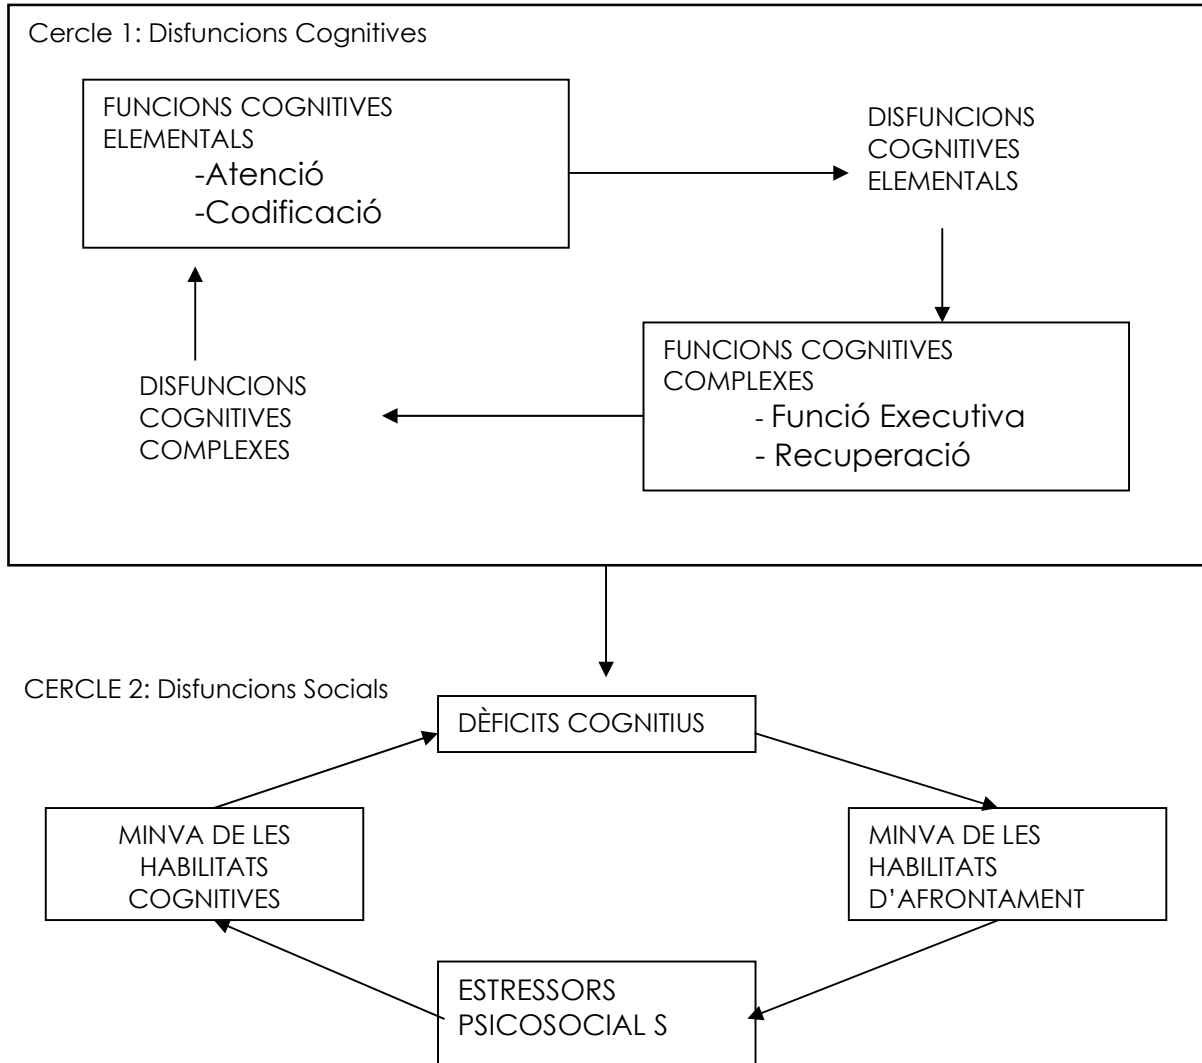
Cercle 1: Disfuncions Cognitives

FUNCIONS COGNITIVES ELEMENTALS
-Atenció
-Codificació

DISFUNCIONS COGNITIVES ELEMENTALS

FUNCIONS COGNITIVES COMPLEXES
- Funció Executiva
- Recuperació

DISFUNCIONS COGNITIVES COMPLEXES

CERCLE 2: Disfuncions Socials

DÈFICITS COGNITIUS

MINVA DE LES HABILITATS D'AFRONTAMENT

ESTRESSORS PSICOSOCIAL S

MINVA DE LES HABILITATS COGNITIVES